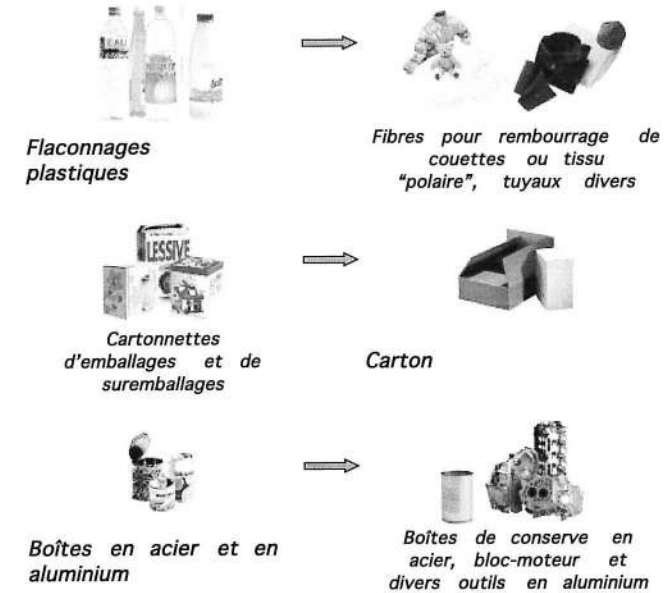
EAU

LESSIVE

Flaconnages plastiques

Fibres pour rembourrage de couettes ou tissu "polaire", tuyaux divers

Cartonnettes d'emballages et de suremballages

Carton

Boîtes en acier et en aluminium

Boîtes de conserve en acier, bloc-moteur et divers outils en aluminium